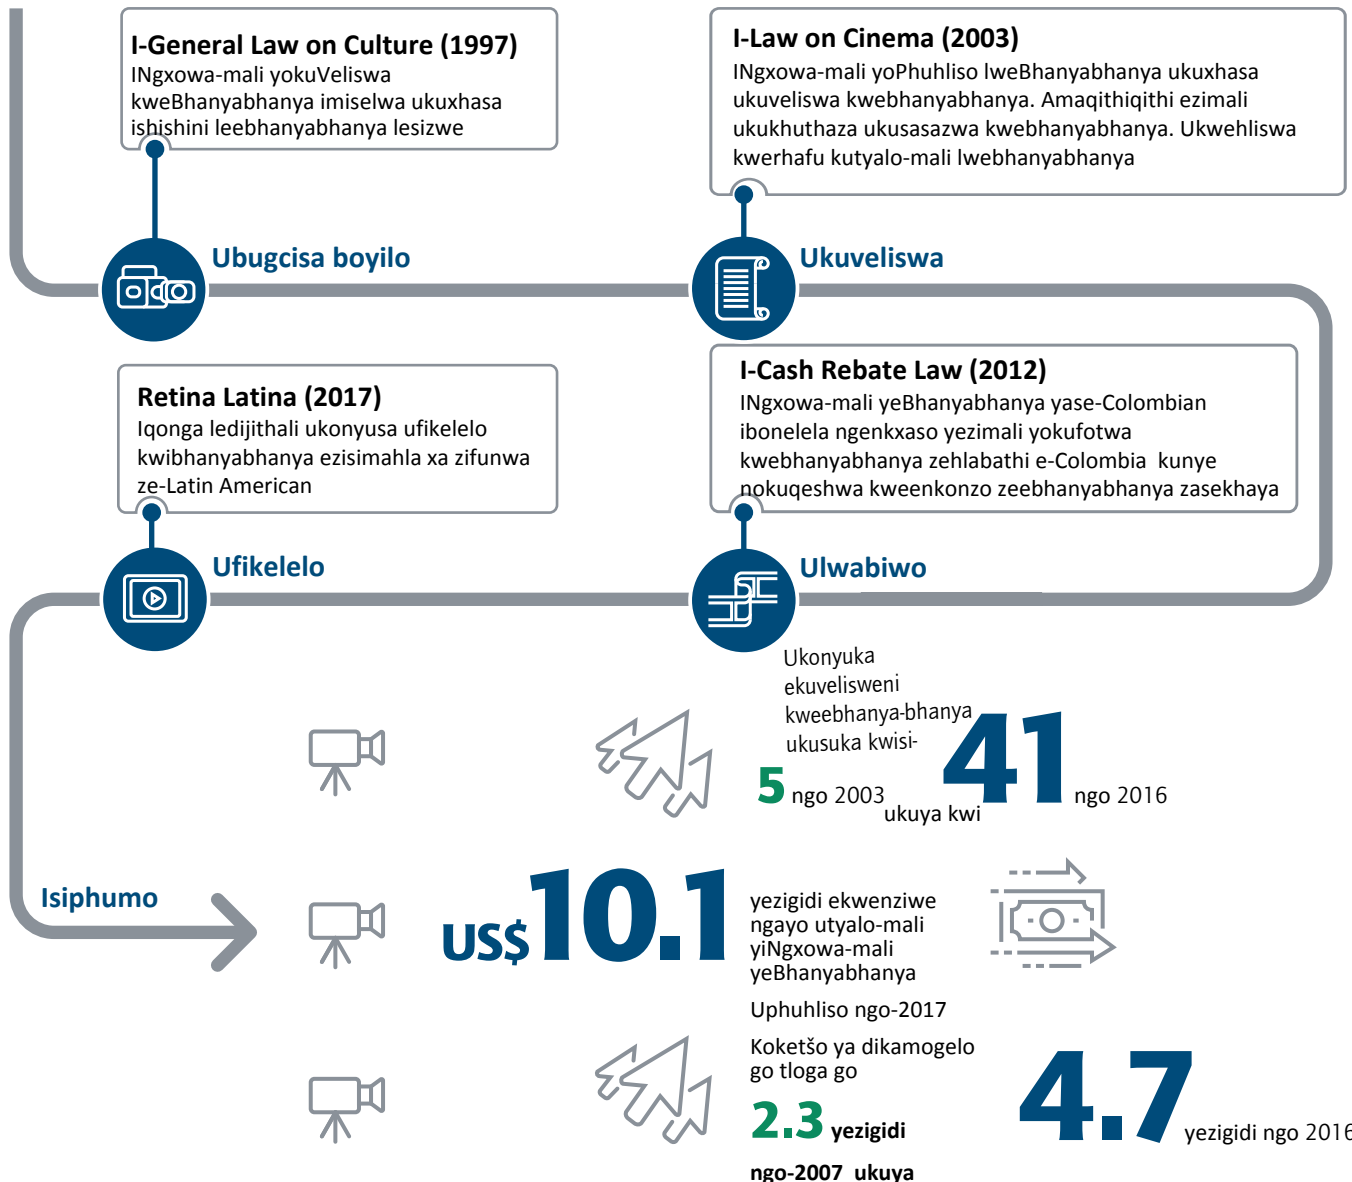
I-General Law on Culture (1997)
INgxowa-mali yokuVeliswa kweBhanyabhanya imiselwa ukuxhasa ishishini leebhanyabhanya lesizwe

I-Law on Cinema (2003)
INgxowa-mali yoPhuhliso lweBhanyabhanya ukuxhasa ukuveliswa kwebhanyabhanya. Amaqithiqithi ezimali ukukhuthaza ukusasazwa kwebhanyabhanya. Ukwehliswa kwerhafu kutyalo-mali lwebhanyabhanya

Ubugcisa boyilo

Ukuveliswa

Retina Latina (2017)
Iqonga ledijithali ukonyusa ufikelelo kwibhanyabhanya ezisimahla xa zifunwa ze-Latin American

I-Cash Rebate Law (2012)
INgxowa-mali yeBhanyabhanya yase-Colombian ibonelela ngenkxaso yezimali yokufotwa kwebhanyabhanya zehlabathi e-Colombia kunye nokuqeshwa kweenkonzo zeebhanyabhanya zasekhaya

Ufikelelo

Ulwabiwo

Ukonyuka ekuvelisweni kweebhanya-bhanya ukususka kwisi-
5 ngo 2003 ukuya kwi 41 ngo 2016

Isiphumo

US$10.1 yezigidi ekwenziwe ngayo utyalo-mali yiNgxowa-mali yeBhanyabhanya
Uphuhliso ngo-2017

Koketšo ya dikamogelo go tloga go
2.3 yezigidi
ngo-2007 ukuya
4.7 yezigidi ngo 2016